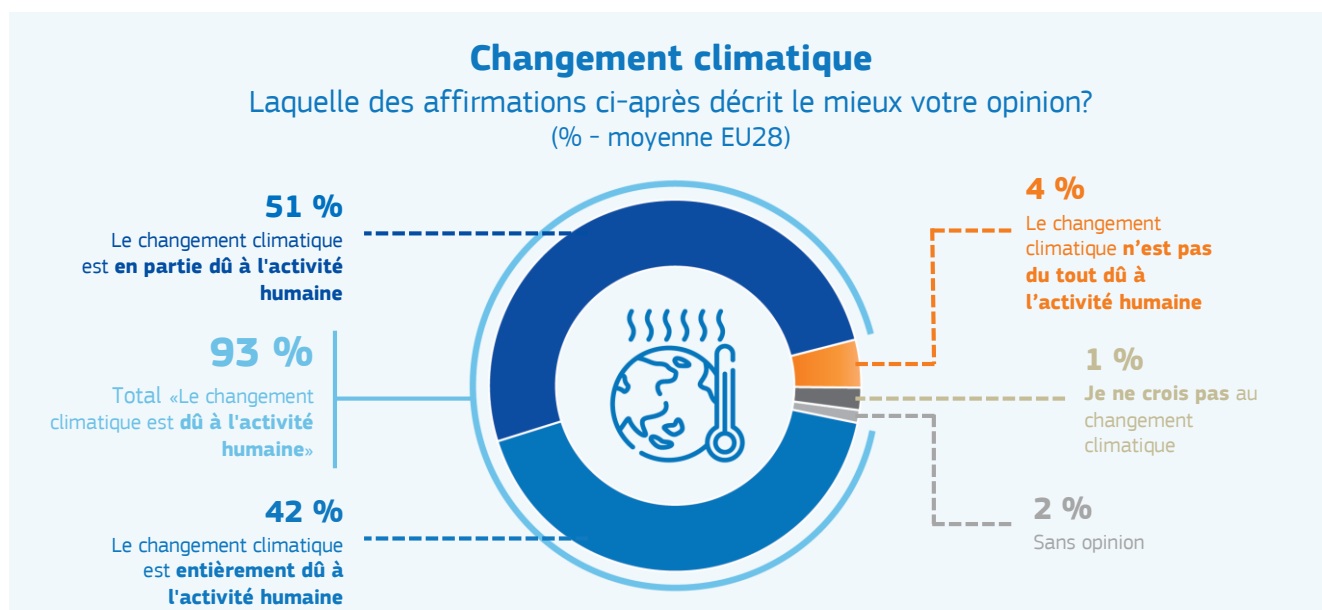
Changement climatique

Laquelle des affirmations ci-après décrit le mieux votre opinion?
(% - moyenne EU28)

51 %
Le changement climatique est en partie dû à l'activité humaine

93 %
Total «Le changement climatique est dû à l'activité humaine»

42 %
Le changement climatique est entièrement dû à l'activité humaine

4 %
Le changement climatique n'est pas du tout dû à l'activité humaine

1 %
Je ne crois pas au changement climatique

2 %
Sans opinion